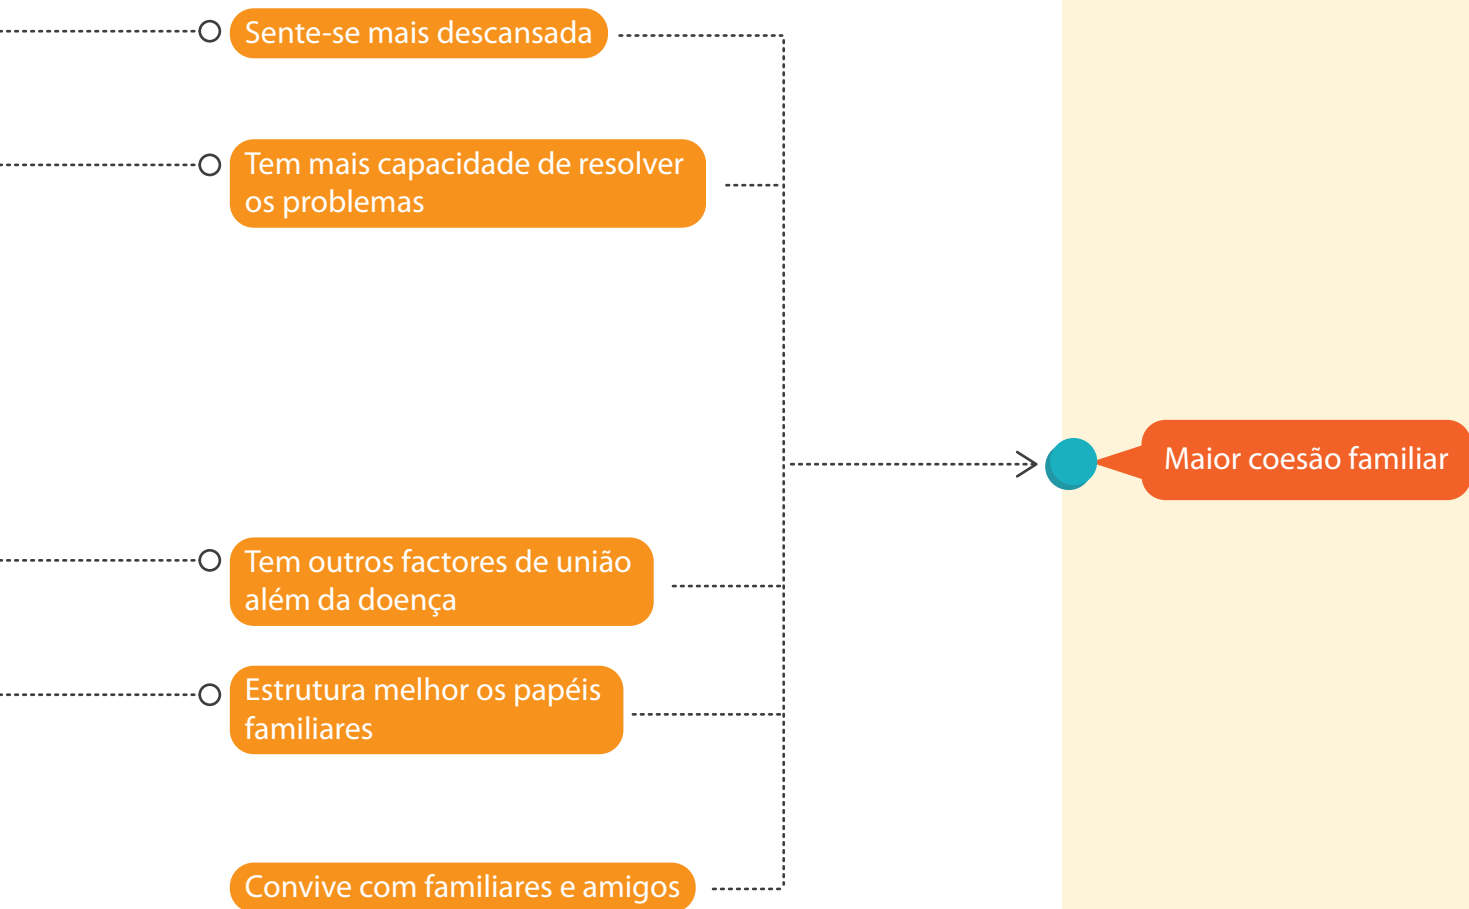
Sente-se mais descansada

Tem mais capacidade de resolver os problemas

Maior coesão familiar

Tem outros factores de união além da doença

Estrutura melhor os papéis familiares

Convive com familiares e amigos